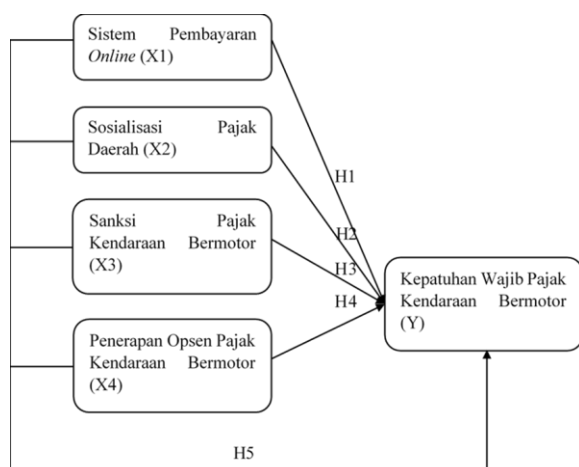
Sistem Pembayaran Online (X1)

Sosialisasi Pajak Daerah (X2)

Sanksi Pajak Kendaraan Bermotor (X3)

Penerapan Opsen Pajak Kendaraan Bermotor (X4)

H1

H2

H3

H4

Kepatuhan Wajib Pajak Kendaraan Bermotor (Y)

H5